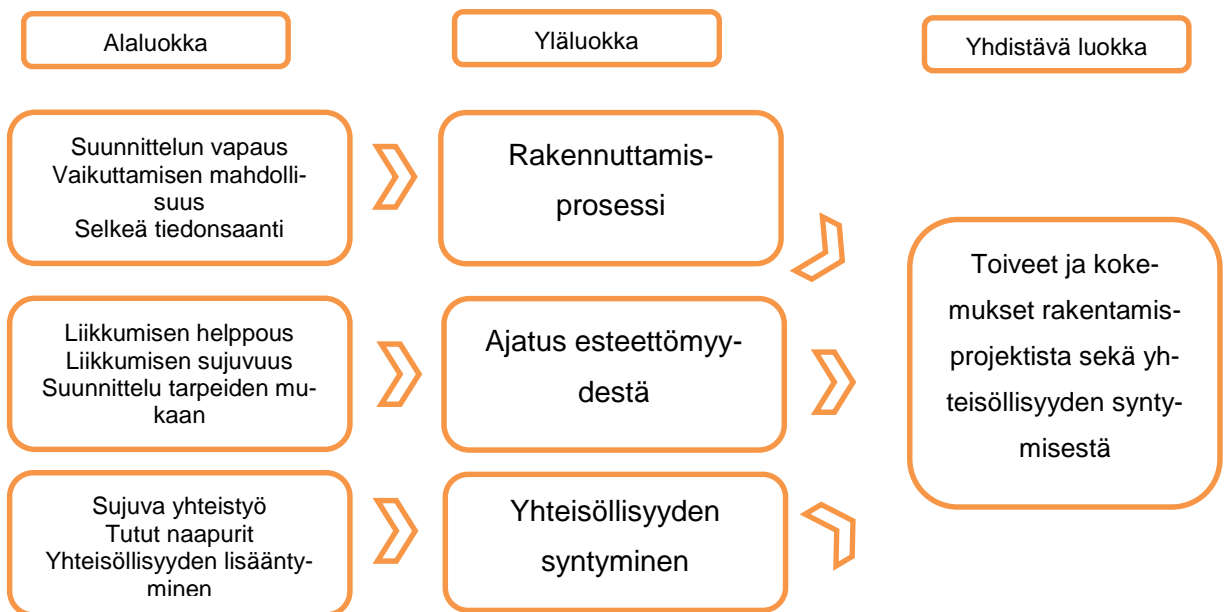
Alaluokka

Yläluokka

Yhdistävä luokka

Suunnittelun vapaus
Vaikuttamisen mahdollisuus
Selkeä tiedonsaanti

Rakennuttamisprosessi

Liikkumisen helppous
Liikkumisen sujuvuus
Suunnittelu tarpeiden mukaan

Ajatus esteettömyydestä

Sujuva yhteistyö
Tutut naapurit
Yhteisöllisyyden lisääntyminen

Yhteisöllisyyden syntyminen

Toiveet ja kokemukset rakentamisprojektista sekä yhteisöllisyyden syntymisestä